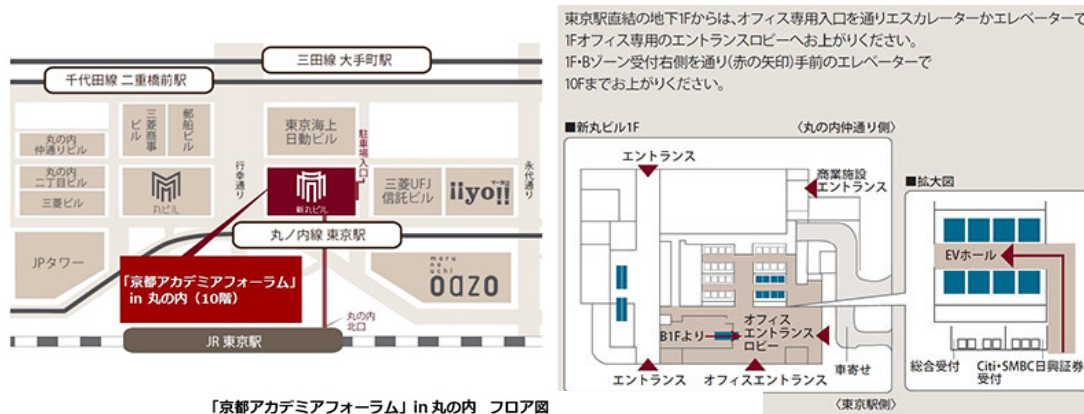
三田線 大手町駅

千代田線 二重橋前駅

丸の内仲通りビル

丸の内二丁目ビル

三菱ビル

三菱商事ビル

郵船ビル

丸ビル

東京海上日動ビル

駐車場入口

行幸通り

新丸ビル

三菱UFJ信託ビル

iiyo!!

永代通り

丸ノ内線 東京駅

JPタワー

「京都アカデミアフォーラム」in 丸の内（10階）

oazo

丸の内北口

JR 東京駅

「京都アカデミアフォーラム」in 丸の内　フロア図

東京駅直結の地下1Fからは、オフィス専用入口を通りエスカレーターかエレベーターで1Fオフィス専用のエントランスロビーへお上がりください。
1F・Bゾーン受付右側を通り（赤の矢印）手前のエレベーターで10Fまでお上がりください。

■新丸ビル1F

〈丸の内仲通り側〉

エントランス

商業施設エントランス

■拡大図

EVホール

B1Fより

オフィスエントランスロビー

車寄せ

エントランス

オフィスエントランス

総合受付

Citi・SMBC日興証券受付

〈東京駅側〉